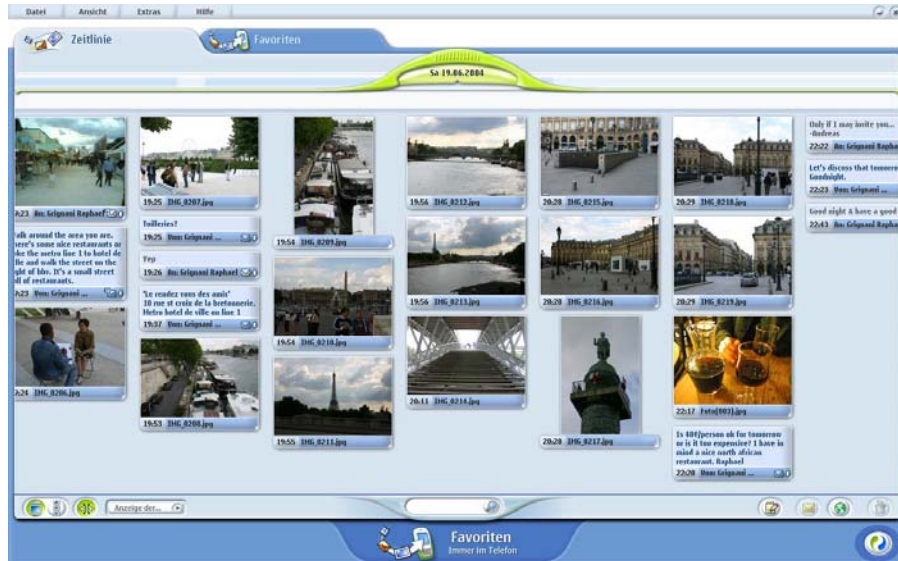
Datei Ansicht Extras Hilfe

Zeitlinie

Favoriten

Sa 19.06.2004

:23 An: Grignani Raphael

alk around the area you are. here's some nice restaurants ar ke the metro line 1 to hotel de lle and walk the street on the ght of bhv. It's a small street ll of restaurants.

:23 Von: Grignani ...

:24 IMG_0206.jpg

19:25 IMG_0207.jpg

Toilleries?

19:25 Von: Grignani ...

Yep

19:26 An: Grignani Raphael

"Le rendez vous des amis" 10 rue st croix de la bretonnerie. Metro hotel de ville on line 1

19:37 Von: Grignani ...

19:53 IMG_0208.jpg

19:54 IMG_0209.jpg

19:54 IMG_0210.jpg

19:55 IMG_0211.jpg

19:56 IMG_0212.jpg

19:56 IMG_0213.jpg

20:11 IMG_0214.jpg

20:20 IMG_0215.jpg

20:20 IMG_0216.jpg

20:20 IMG_0217.jpg

20:29 IMG_0218.jpg

20:29 IMG_0219.jpg

22:17 Foto(003).jpg

Is 40€/person ok for tomorrow or is it too expensive? I have in mind a nice north african restaurant. Raphael

22:20 Von: Grignani ...

Only if I may invite you... -Andreas

22:22 An: Grignani Raphael

Let's discuss that tomorro Goodnight.

22:23 Von: Grignani ...

Good night & have a good

22:43 An: Grignani Raphael

Anzeige der...

Favoriten
Immer im Telefon